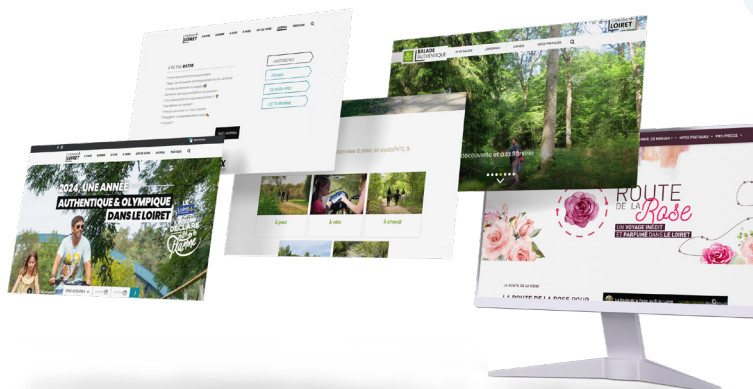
LOIRET

2024, UNE ANNÉE AUTHENTIQUE & OLYMPIQUE DANS LE LOIRET

LE LOIRET DÉCLARE SA FLAMME

BALADE AUTHENTIQUE

À pied

À vélo

À cheval

ROUTE DE LA Rose

UN VOYAGE INÉDIT ET PARFUMÉ DANS LE LOIRET

LA ROUTE DE LA ROSE

LA ROUTE DE LA ROSE POUR